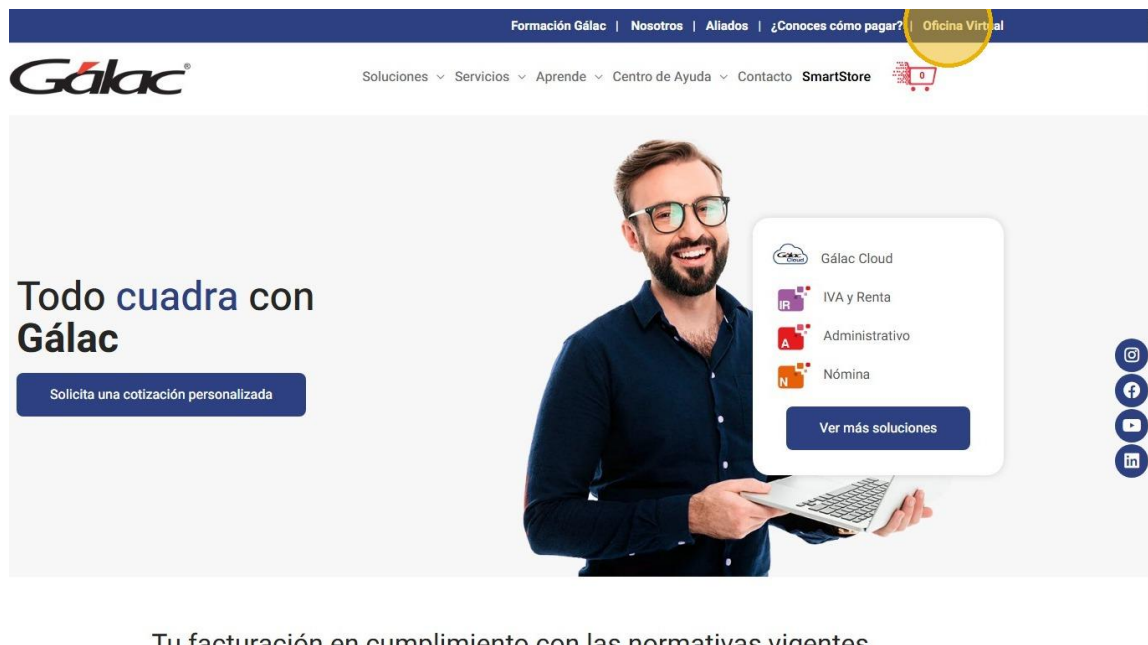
Formación Gálac | Nosotros | Aliados | ¿Conoces cómo pagar? | Oficina Virtual

Gálac

Soluciones ⌄ Servicios ⌄ Aprende ⌄ Centro de Ayuda ⌄ Contacto SmartStore 0

Todo cuadra con Gálac

Solicita una cotización personalizada

Gálac Cloud

IR IVA y Renta

A Administrativo

N Nómina

Ver más soluciones

Tu facturación en cumplimiento con las normativas vigentes